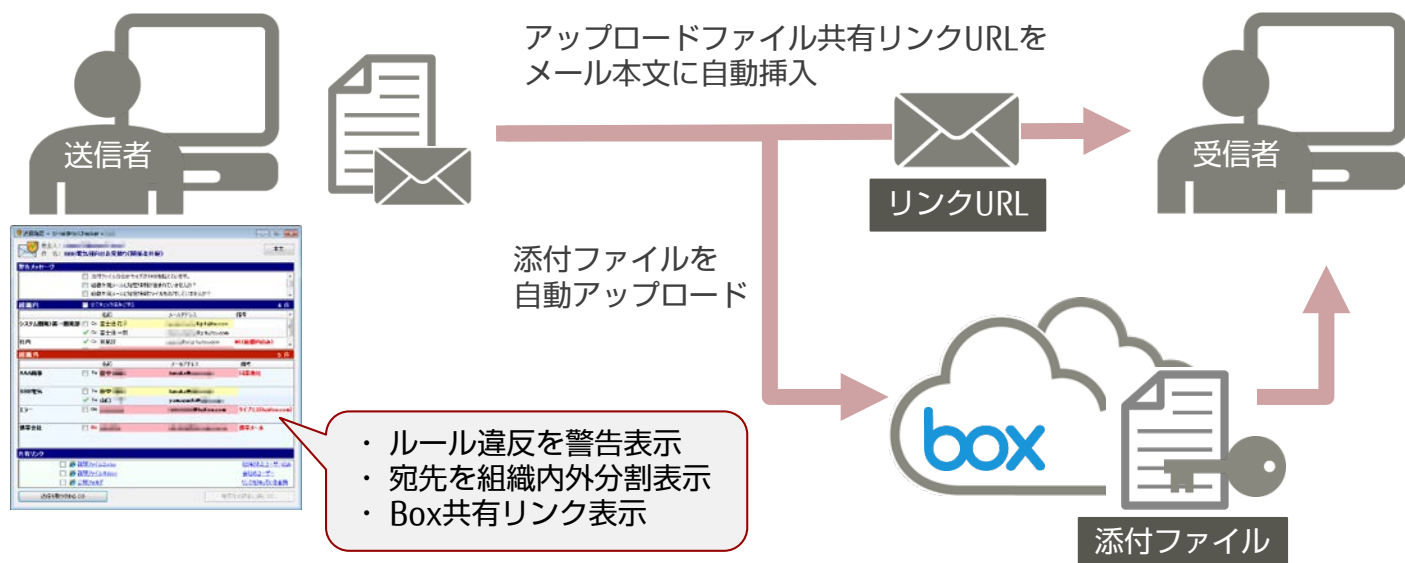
送信者

アップロードファイル共有リンクURLをメール本文に自動挿入

リンクURL

受信者

添付ファイルを自動アップロード

box

添付ファイル

・ルール違反を警告表示
・宛先を組織内外分割表示
・Box共有リンク表示

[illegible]